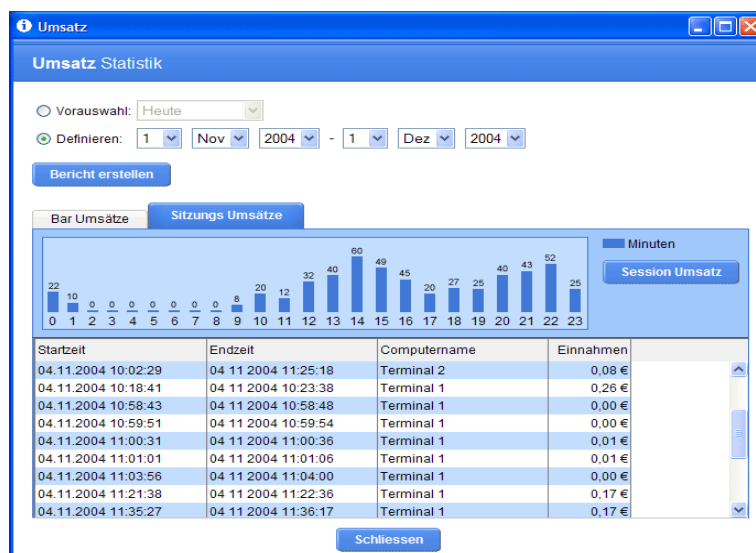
Umsatz

**Umsatz** Statistik

Vorauswahl: Heute

Definieren: 1 Nov 2004 - 1 Dez 2004

Bericht erstellen

Bar Umsätze | Sitzungs Umsätze

22 10 0 0 0 0 0 0 0 8 20 12 32 40 60 49 45 20 27 25 40 43 52 25

0 1 2 3 4 5 6 7 8 9 10 11 12 13 14 15 16 17 18 19 20 21 22 23

Minuten

Session Umsatz

| Startzeit | Endzeit | Computername | Einnahmen |
|---|---|---|---|
| 04.11.2004 10:02:29 | 04 11 2004 11:25:18 | Terminal 2 | 0,08 € |
| 04.11.2004 10:18:41 | 04 11 2004 10:23:38 | Terminal 1 | 0,26 € |
| 04.11.2004 10:58:43 | 04 11 2004 10:58:48 | Terminal 1 | 0,00 € |
| 04.11.2004 10:59:51 | 04 11 2004 10:59:54 | Terminal 1 | 0,00 € |
| 04.11.2004 11:00:31 | 04 11 2004 11:00:36 | Terminal 1 | 0,01 € |
| 04.11.2004 11:01:01 | 04 11 2004 11:01:06 | Terminal 1 | 0,01 € |
| 04.11.2004 11:03:56 | 04 11 2004 11:04:00 | Terminal 1 | 0,00 € |
| 04.11.2004 11:21:38 | 04 11 2004 11:22:36 | Terminal 1 | 0,17 € |
| 04.11.2004 11:35:27 | 04 11 2004 11:36:17 | Terminal 1 | 0,17 € |

Schliessen